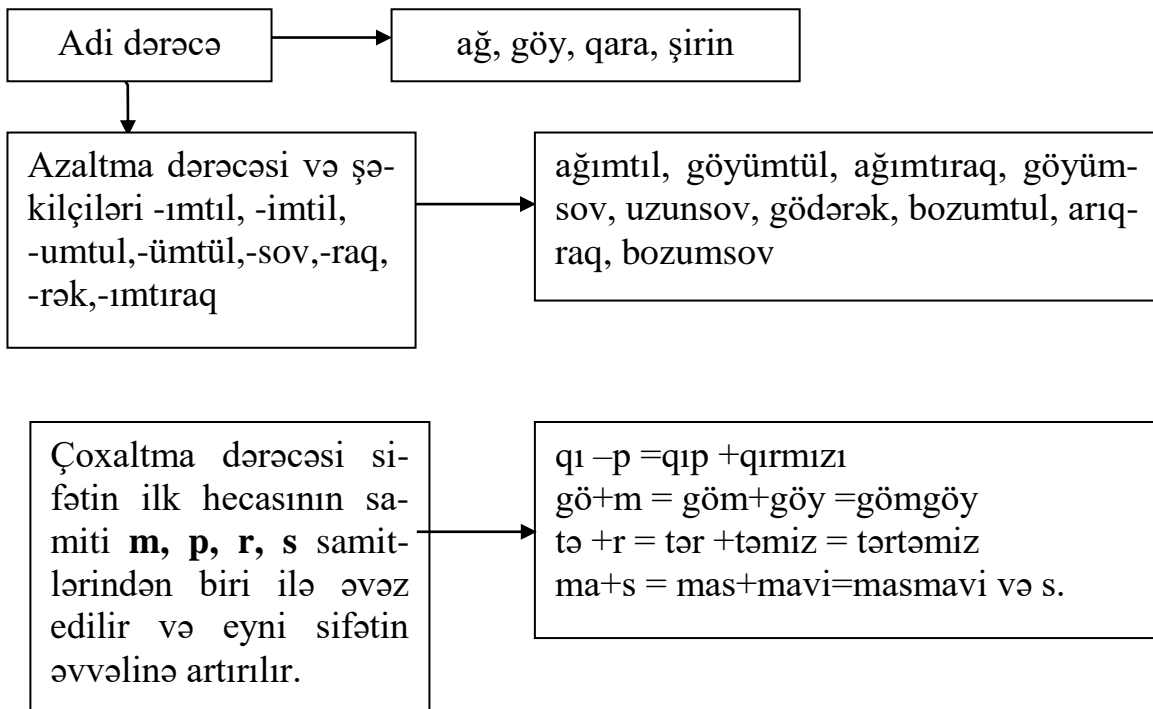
Adi dərəcə

ağ, göy, qara, şirin

Azaltma dərəcəsi və şəkilçiləri -ımtıl, -imtil, -umtul,-ümtül,-sov,-raq, -rək,-ımtıraq

ağımtıl, göyümtül, ağımtıraq, göyümsov, uzunsov, gödərək, bozumtul, arıqraq, bozumsov

Çoxaltma dərəcəsi sifətin ilk hecasının samiti **m, p, r, s** samitlərindən biri ilə əvəz edilir və eyni sifətin əvvəlinə artırılır.

qı –p =qıp +qırmızı
gö+m = göm+göy =gömgöy
tə +r = tər +təmiz = tərtəmiz
ma+s = mas+mavi=masmavi və s.